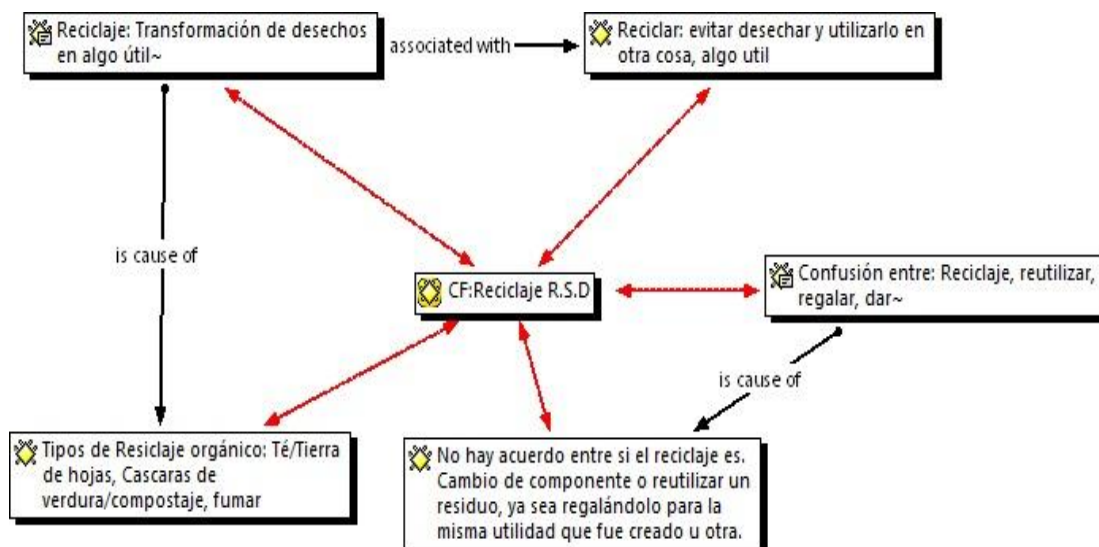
Reciclaje: Transformación de desechos en algo útil~

associated with

Reciclar: evitar desechar y utilizarlo en otra cosa, algo util

is cause of

CF:Reciclaje R.S.D

Confusión entre: Reciclaje, reutilizar, regalar, dar~

is cause of

Tipos de Resiclaje orgánico: Té/Tierra de hojas, Cascaras de verdura/compostaje, fumar

No hay acuerdo entre si el reciclaje es. Cambio de componente o reutilizar un residuo, ya sea regalándolo para la misma utilidad que fue creado u otra.